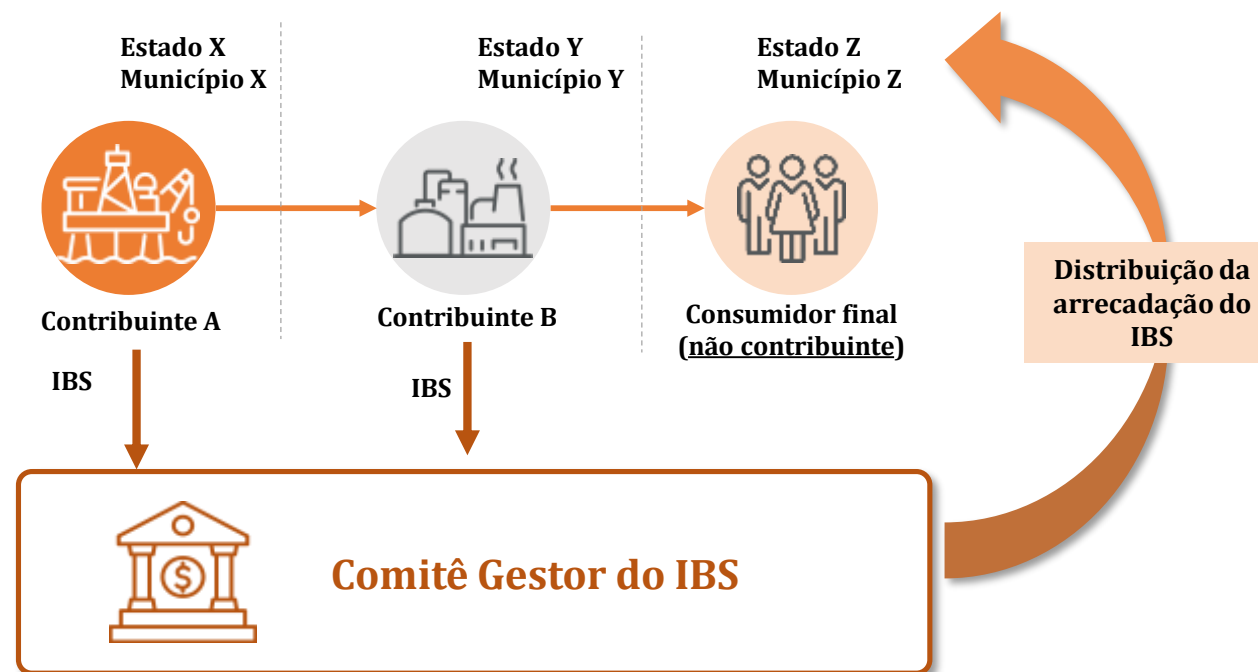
Estado X
Município X

Estado Y
Município Y

Estado Z
Município Z

Contribuinte A

Contribuinte B

Consumidor final
(não contribuinte)

Distribuição da arrecadação do IBS

IBS

IBS

Comitê Gestor do IBS